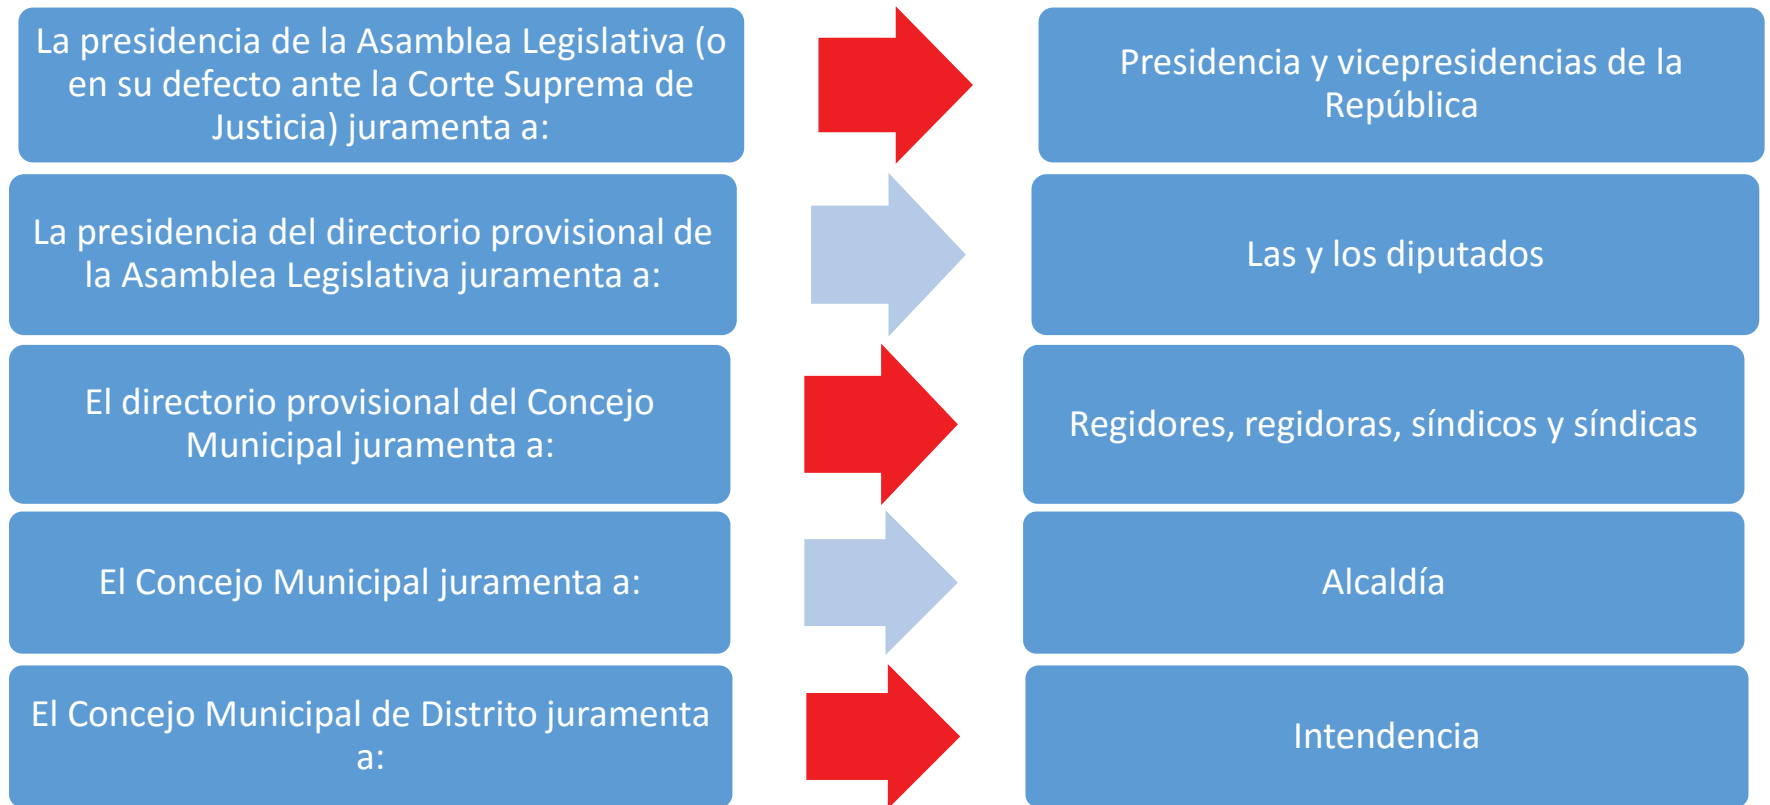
La presidencia de la Asamblea Legislativa (o en su defecto ante la Corte Suprema de Justicia) juramenta a:

Presidencia y vicepresidencias de la República

La presidencia del directorio provisional de la Asamblea Legislativa juramenta a:

Las y los diputados

El directorio provisional del Concejo Municipal juramenta a:

Regidores, regidoras, síndicos y síndicas

El Concejo Municipal juramenta a:

Alcaldía

El Concejo Municipal de Distrito juramenta a:

Intendencia